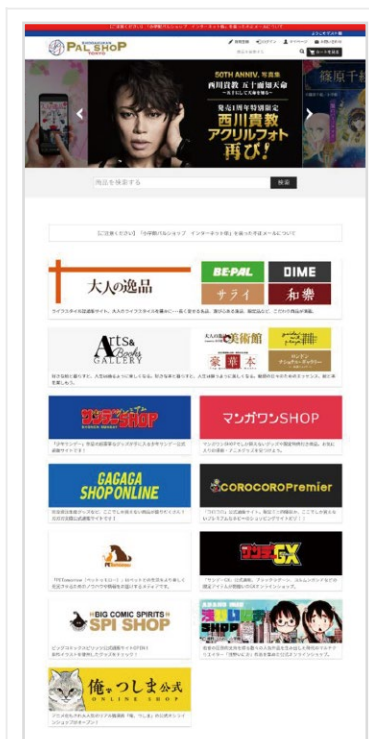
PAL SHOP

50TH ANNIV. 写真集
西川貴教 五十歳記念
発売1周年特別限定
西川貴教
アクリルフォト
再び!

篠原千

商品を検索する
検索

【ご注意ください】「小学館パルショップ インターネット店」を装った不正メールについて

大人の逸品

BE-PAL
DIME
サライ
和樂

Arts & Books GALLERY

大人の逸品 美術館
豪華本
サンデー アニメーションギャラリー

サンデーSHOP

マンガワンSHOP

GAGAGA SHOP ONLINE

COROCOROPremier

サンデーGX

BIG COMIC SPIRITS SPI SHOP

俺つしま公式

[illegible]